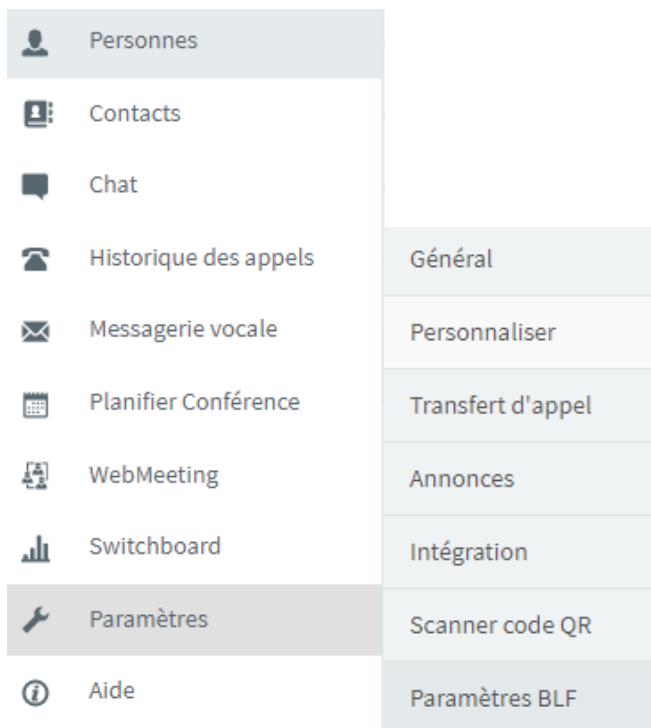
Personnes
Contacts
Chat
Historique des appels
Messagerie vocale
Planifier Conférence
WebMeeting
Switchboard
Paramètres
Aide

Général
Personnaliser
Transfert d'appel
Annonces
Intégration
Scanner code QR
Paramètres BLF